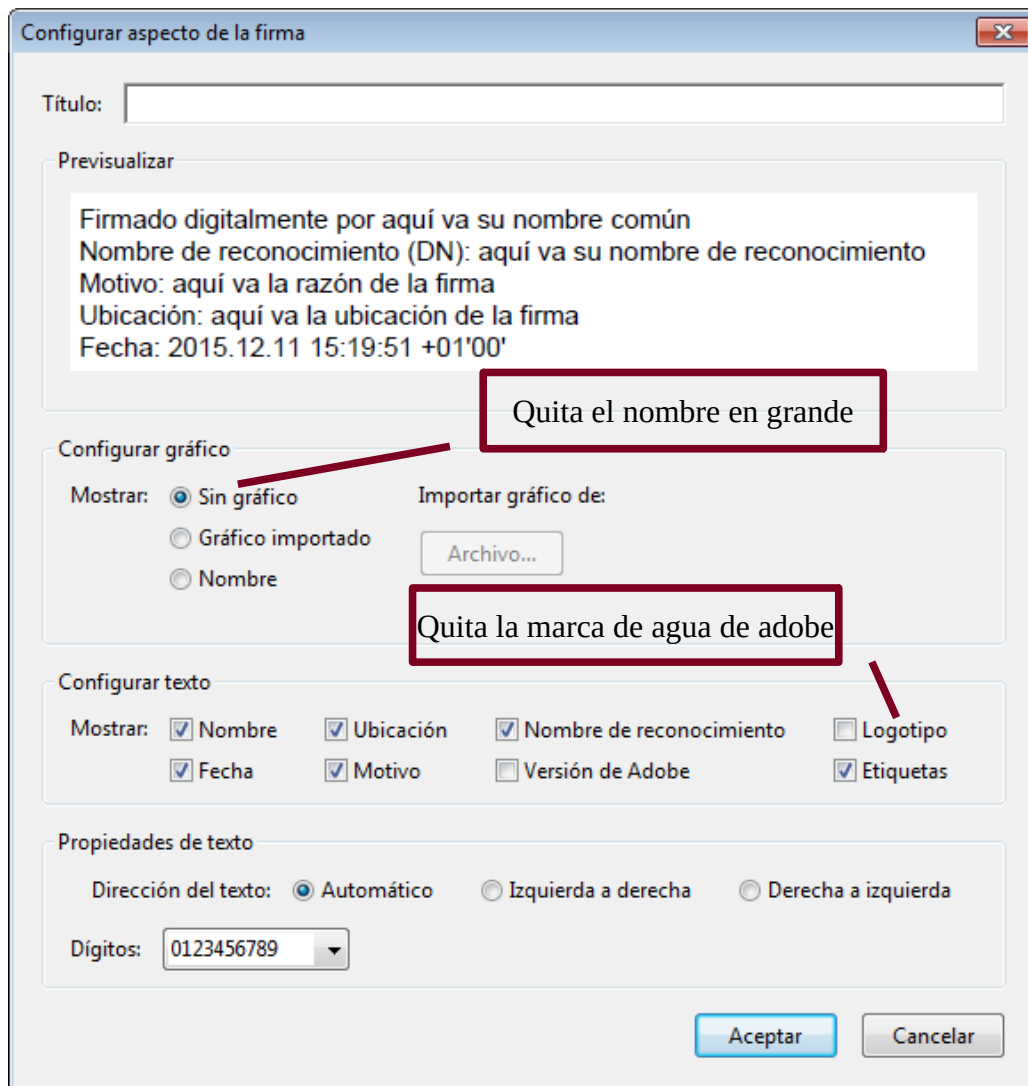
Configurar aspecto de la firma

Título:

Previsualizar

Firmado digitalmente por aquí va su nombre común
Nombre de reconocimiento (DN): aquí va su nombre de reconocimiento
Motivo: aquí va la razón de la firma
Ubicación: aquí va la ubicación de la firma
Fecha: 2015.12.11 15:19:51 +01'00'

Quita el nombre en grande

Configurar gráfico

Mostrar: Sin gráfico
Gráfico importado
Nombre

Importar gráfico de:
Archivo...

Quita la marca de agua de adobe

Configurar texto

Mostrar: Nombre Ubicación Nombre de reconocimiento Logotipo
Fecha Motivo Versión de Adobe Etiquetas

Propiedades de texto

Dirección del texto: Automático Izquierda a derecha Derecha a izquierda

Dígitos: 0123456789

Aceptar Cancelar